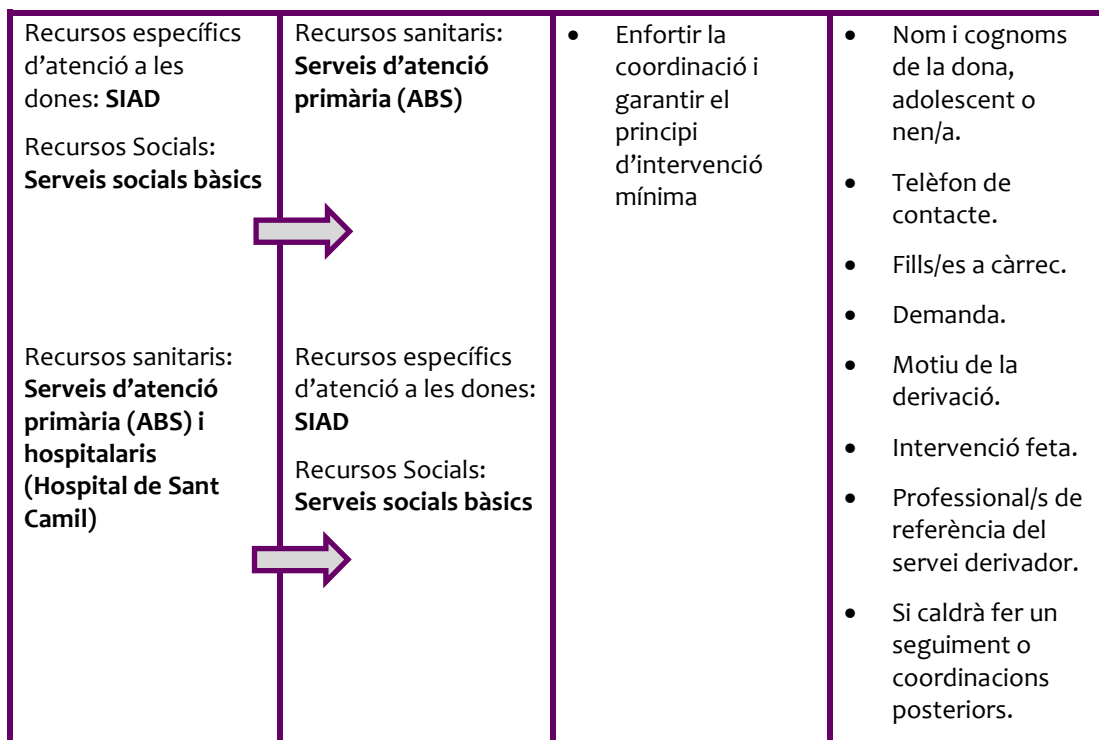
| | | | |
|---|---|---|---|
| Recursos específics d'atenció a les dones: **SIAD**<br><br>Recursos Socials: **Serveis socials bàsics**<br><br>Recursos sanitaris: **Serveis d'atenció primària (ABS) i hospitalaris (Hospital de Sant Camil)** | Recursos sanitaris: **Serveis d'atenció primària (ABS)**<br><br>Recursos específics d'atenció a les dones: **SIAD**<br><br>Recursos Socials: **Serveis socials bàsics** | • Enfortir la coordinació i garantir el principi d'intervenció mínima | • Nom i cognoms de la dona, adolescent o nen/a.<br>• Telèfon de contacte.<br>• Fills/es a càrrec.<br>• Demanda.<br>• Motiu de la derivació.<br>• Intervenció feta.<br>• Professional/s de referència del servei derivador.<br>• Si caldrà fer un seguiment o coordinacions posteriors. |